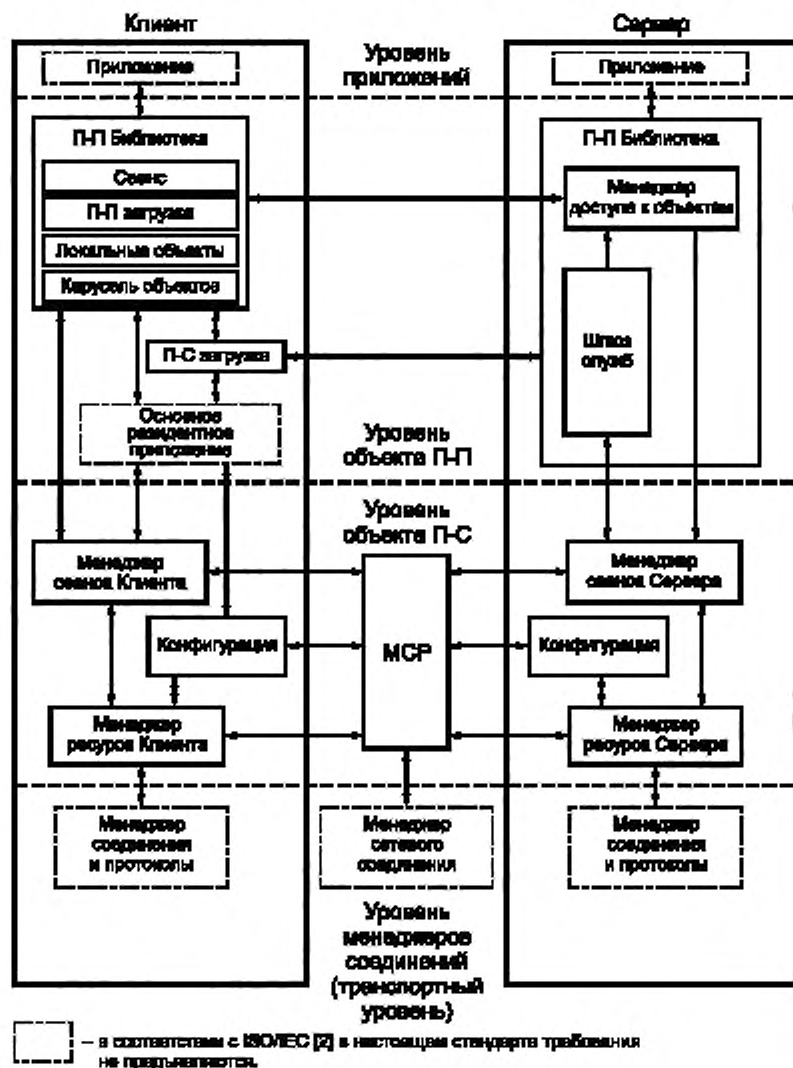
Клиент

Сервер

Уровень приложений

Приложение

Приложение

П-П Библиотека

Сеанс

П-П загрузка

Локальные объекты

Карусель объектов

П-П Библиотека

Менеджер доступа к объектам

Шлюз служб

П-С загрузка

Основное резидентное приложение

Уровень объекта П-П

Уровень объекта П-С

Менеджер сеанса Клиента

Менеджер сеанса Сервера

Конфигурация

МСР

Конфигурация

Менеджер ресурсов Клиента

Менеджер ресурсов Сервера

Менеджер соединения и протоколы

Менеджер сетевого соединения

Менеджер соединения и протоколы

Уровень менеджеров соединений (транспортный уровень)

– в соответствии с ИСО/МЭК [2] в настоящем стандарте требования не предъявляются.